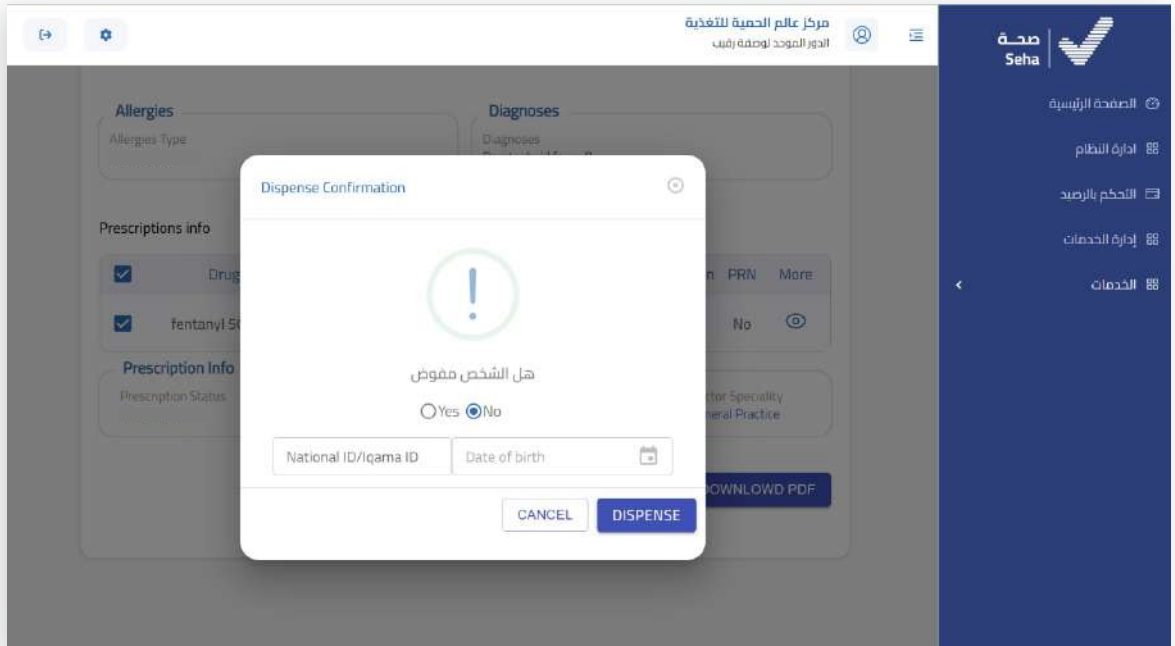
مركز عالم الحمية للتغذية
الدور الموحد لوصفة رقيب

صحة
Seha

الصفحة الرئيسية
ادارة النظام
التحكم بالرصيد
إدارة الخدمات
الخدمات

Allergies
Allergies Type

Diagnoses
Diagnoses

Prescriptions info

| | Drug | | PRN | More |
|---|---|---|---|---|
| | fentanyl S | | No | |

Prescription Info
Prescription Status

Doctor Speciality
General Practice

DOWNLOWD PDF

Dispense Confirmation

هل الشخص مفوض

Yes No

National ID/Iqama ID
Date of birth

CANCEL
DISPENSE